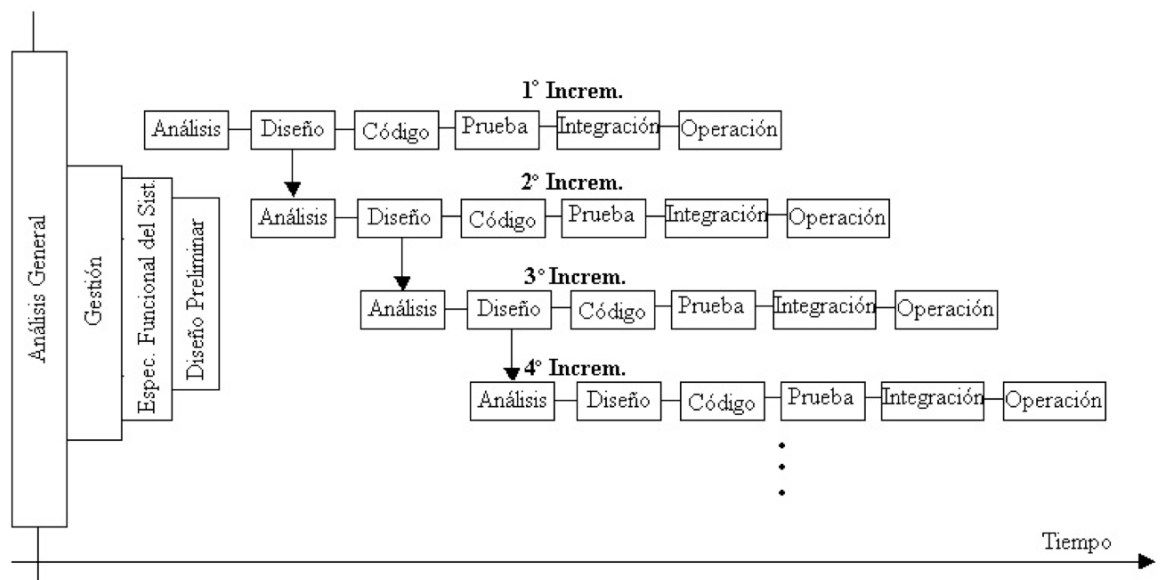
Análisis General

Gestión

Espec. Funcional del Sist.

Diseño Preliminar

1° Increm.

Análisis — Diseño — Código — Prueba — Integración — Operación

2° Increm.

Análisis — Diseño — Código — Prueba — Integración — Operación

3° Increm.

Análisis — Diseño — Código — Prueba — Integración — Operación

4° Increm.

Análisis — Diseño — Código — Prueba — Integración — Operación

•
•
•

Tiempo